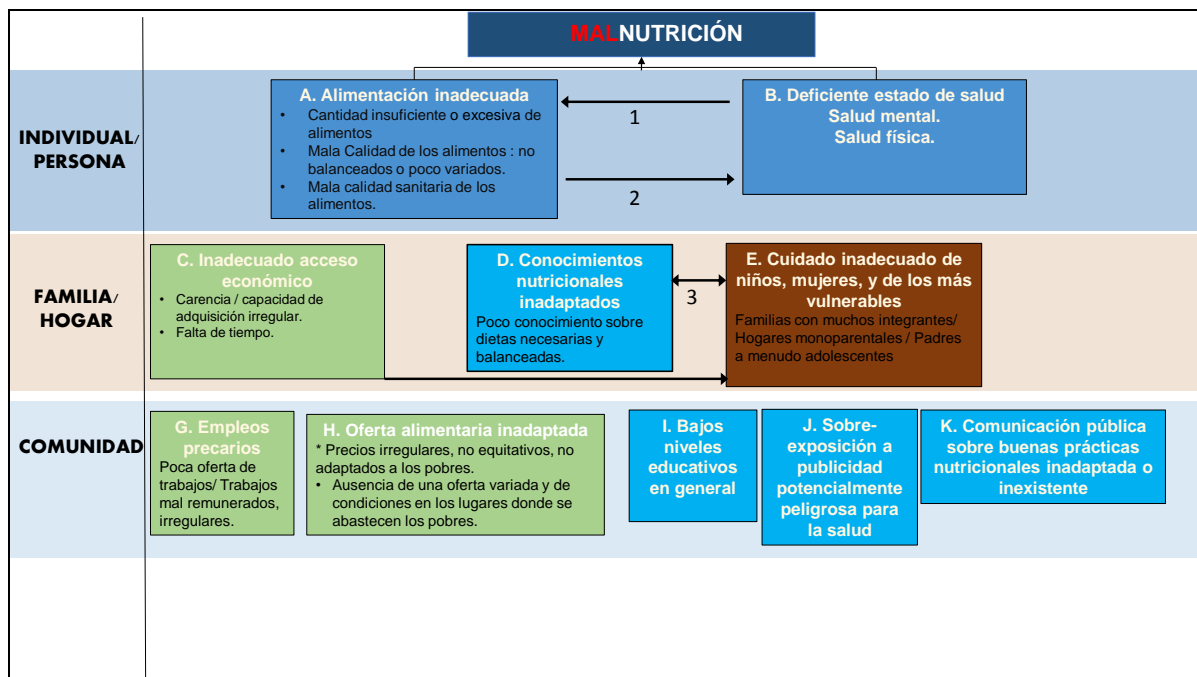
MALNUTRICIÓN

INDIVIDUAL/ PERSONA

A. Alimentación inadecuada
• Cantidad insuficiente o excesiva de alimentos
• Mala Calidad de los alimentos : no balanceados o poco variados.
• Mala calidad sanitaria de los alimentos.

1

2

B. Deficiente estado de salud
Salud mental.
Salud física.

FAMILIA/ HOGAR

C. Inadecuado acceso económico
• Carencia / capacidad de adquisición irregular.
• Falta de tiempo.

D. Conocimientos nutricionales inadaptados
Poco conocimiento sobre dietas necesarias y balanceadas.

3

E. Cuidado inadecuado de niños, mujeres, y de los más vulnerables
Familias con muchos integrantes/ Hogares monoparentales / Padres a menudo adolescentes

COMUNIDAD

G. Empleos precarios
Poca oferta de trabajos/ Trabajos mal remunerados, irregulares.

H. Oferta alimentaria inadaptada
* Precios irregulares, no equitativos, no adaptados a los pobres.
• Ausencia de una oferta variada y de condiciones en los lugares donde se abastecen los pobres.

I. Bajos niveles educativos en general

J. Sobre-exposición a publicidad potencialmente peligrosa para la salud

K. Comunicación pública sobre buenas prácticas nutricionales inadaptada o inexistente